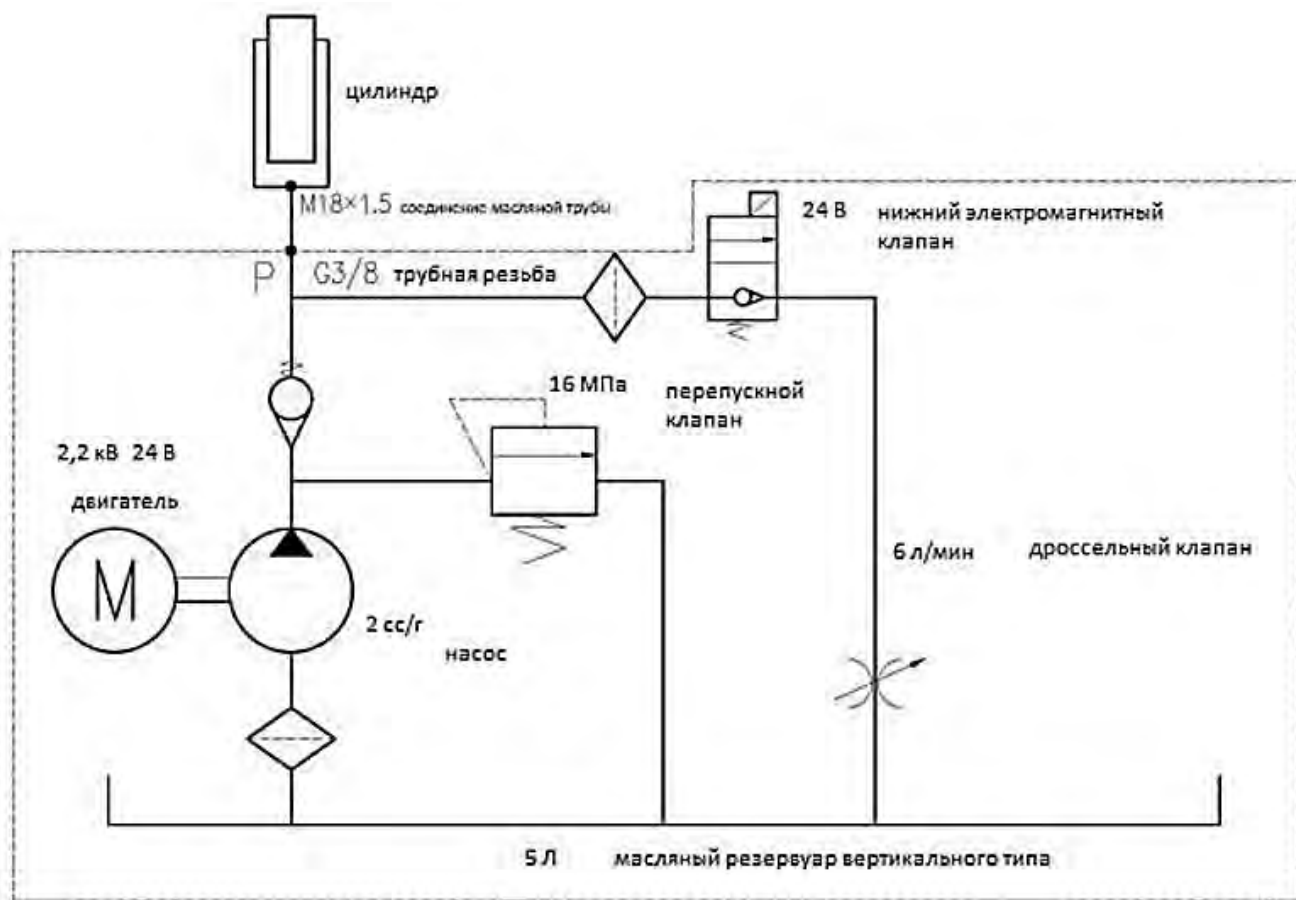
цилиндр

M18×1.5 соединение масляной трубы

24 В

нижний электромагнитный клапан

P

G3/8 трубная резьба

16 МПа

перепускной клапан

2,2 кВ 24 В

двигатель

M

6 л/мин

дроссельный клапан

2 cc/г

насос

5 Л

масляный резервуар вертикального типа